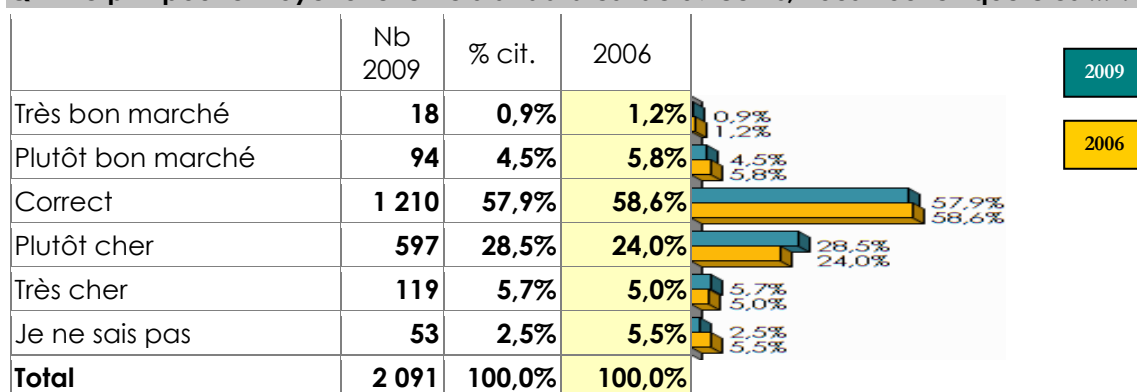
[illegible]

|  | Nb 2009 | % cit. | 2006 |
|---|---|---|---|
| Très bon marché | **18** | **0,9%** | **1,2%** |
| Plutôt bon marché | **94** | **4,5%** | **5,8%** |
| Correct | **1 210** | **57,9%** | **58,6%** |
| Plutôt cher | **597** | **28,5%** | **24,0%** |
| Très cher | **119** | **5,7%** | **5,0%** |
| Je ne sais pas | **53** | **2,5%** | **5,5%** |
| **Total** | **2 091** | **100,0%** | **100,0%** |

0,9%
1,2%
4,5%
5,8%
57,9%
58,6%
28,5%
24,0%
5,7%
5,0%
2,5%
5,5%

2009
2006